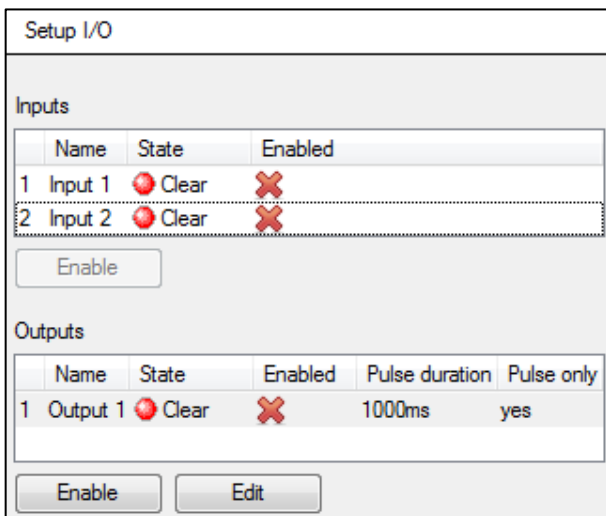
Setup I/O

Inputs

| | Name | State | Enabled |
|---|---|---|---|
| 1 | Input 1 | Clear | |
| 2 | Input 2 | Clear | |

Enable

Outputs

| | Name | State | Enabled | Pulse duration | Pulse only |
|---|---|---|---|---|---|
| 1 | Output 1 | Clear | | 1000ms | yes |

Enable Edit